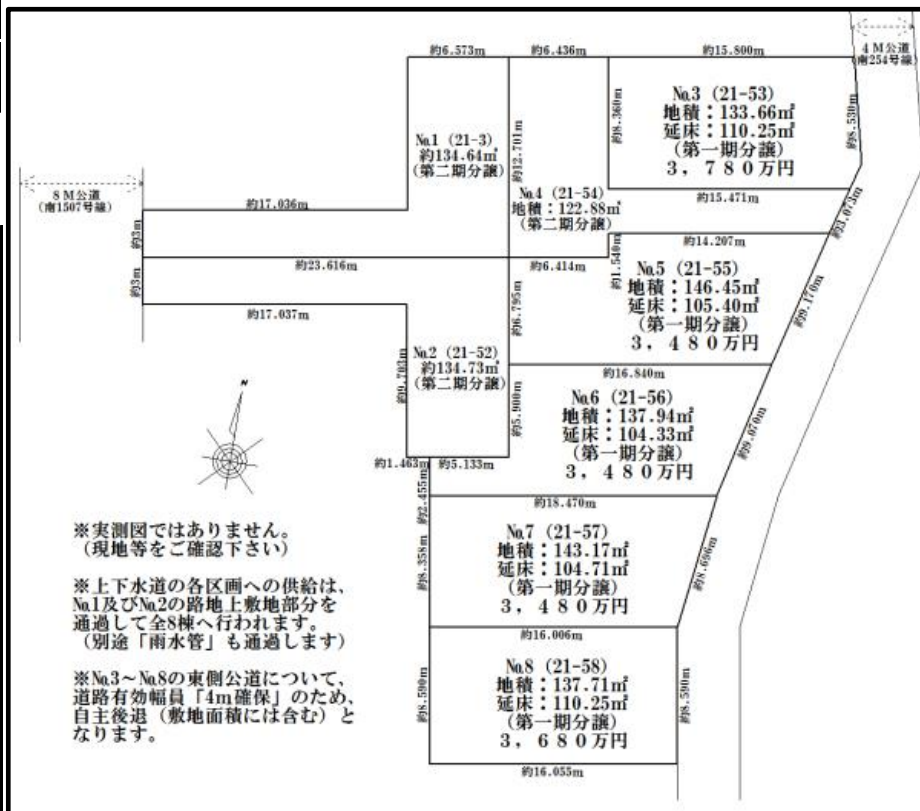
約6.573m
約6.436m
約15.800m
4M公道
(南254号線)

No.3 (21-53)
地積：133.66㎡
延床：110.25㎡
(第一期分譲)
3，780万円

約8.360m
約8.530m
約12.701m

No.1 (21-3)
約134.64㎡
(第二期分譲)

8M公道
(南1507号線)

約17.036m
約15.471m
約3.075m

No.4 (21-54)
地積：122.88㎡
(第二期分譲)

約3m
約3m
約14.207m
約1.540m
約23.616m
約6.414m

No.5 (21-55)
地積：146.45㎡
延床：105.40㎡
(第一期分譲)
3，480万円

約17.037m
約6.795m
約9.170m

No.2 (21-52)
約134.73㎡
(第二期分譲)

約9.703m
約16.840m

N

No.6 (21-56)
地積：137.94㎡
延床：104.33㎡
(第一期分譲)
3，480万円

約5.900m
約9.070m
約1.463m
約5.133m
約2.455m
約18.470m

※実測図ではありません。
(現地等をご確認下さい)

No.7 (21-57)
地積：143.17㎡
延床：104.71㎡
(第一期分譲)
3，480万円

約8.358m
約8.686m

※上下水道の各区画への供給は、No.1及びNo.2の路地上敷地部分を通過して全8棟へ行われます。
(別途「雨水管」も通過します)

約16.006m

※No.3～No.8の東側公道について、道路有効幅員「4m確保」のため、自主後退（敷地面積には含む）となります。

No.8 (21-58)
地積：137.71㎡
延床：110.25㎡
(第一期分譲)
3，680万円

約8.590m
約8.590m
約16.055m